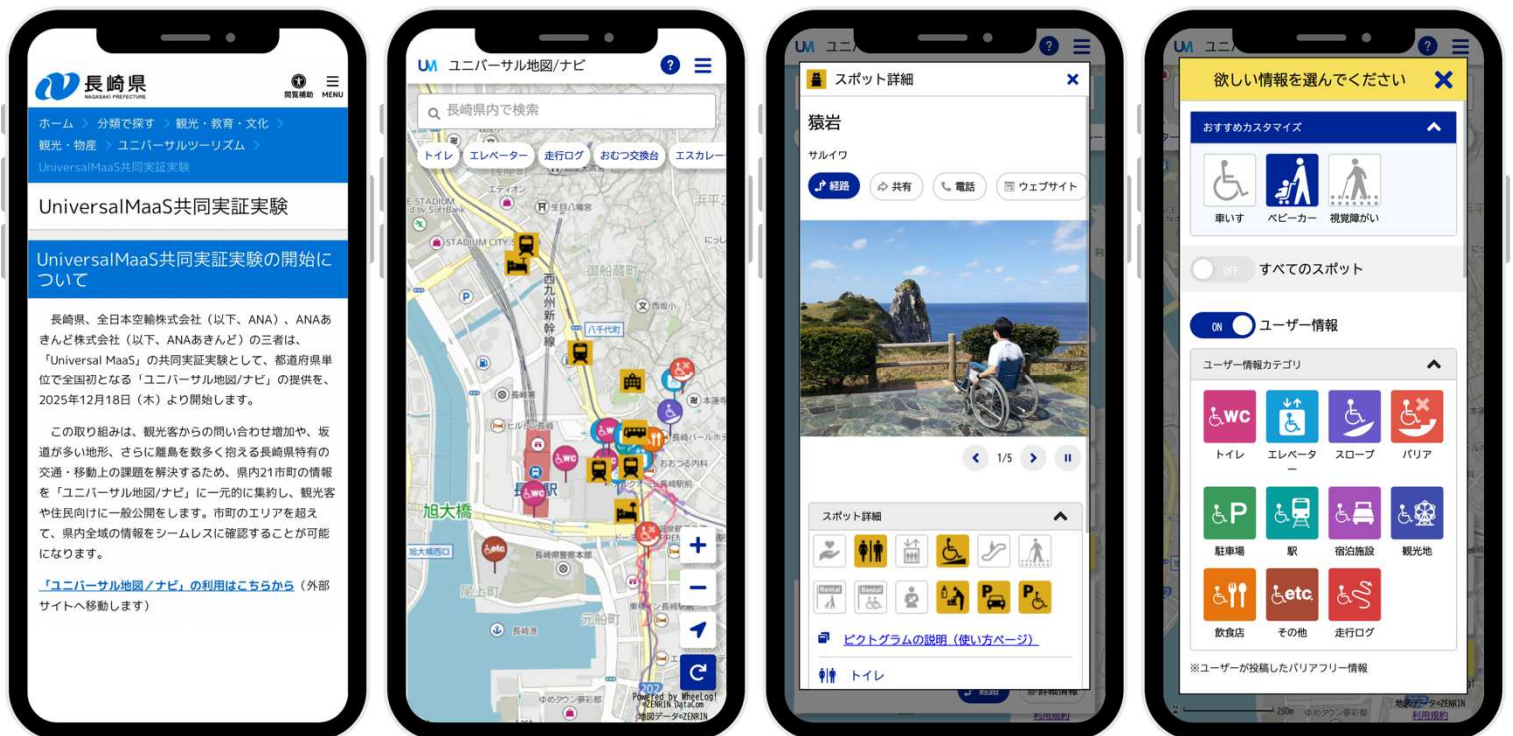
長崎県
NAGASAKI PREFECTURE
閲覧補助 MENU

ホーム > 分類で探す > 観光・教育・文化 > 観光・物産 > ユニバーサルツーリズム > UniversalMaaS共同実証実験

UniversalMaaS共同実証実験

UniversalMaaS共同実証実験の開始について

長崎県、全日本空輸株式会社（以下、ANA）、ANAあきんど株式会社（以下、ANAあきんど）の三者は、「Universal MaaS」の共同実証実験として、都道府県単位で全国初となる「ユニバーサル地図／ナビ」の提供を、2025年12月18日（木）より開始します。

この取り組みは、観光客からの問い合わせ増加や、坂道が多い地形、さらに離島を数多く抱える長崎県特有の交通・移動上の課題を解決するため、県内21市町の情報を「ユニバーサル地図／ナビ」に一元的に集約し、観光客や住民向けに一般公開をします。市町のエリアを超えて、県内全域の情報をシームレスに確認することが可能になります。

「ユニバーサル地図／ナビ」の利用はこちらから（外部サイトへ移動します）

UM ユニバーサル地図/ナビ
長崎県内で検索
トイレ エレベーター 走行ログ おむつ交換台 エスカレー
STADIUM CITY
西九州新幹線
御船蔵町
八千代町
旭大橋
旭大橋西口
長崎駅
尾上町
元船町
長崎県警察本部
Powered by WheeLog!
©ZENRIN DataCom
地図データ©ZENRIN

スポット詳細
猿岩
サルイワ
経路 共有 電話 ウェブサイト
1/5
スポット詳細
ピクトグラムの説明（使い方ページ）
トイレ

欲しい情報を選んでください
おすすめカスタマイズ
車いす ベビーカー 視覚障がい
OFF すべてのスポット
ON ユーザー情報
ユーザー情報カテゴリ
トイレ エレベーター スロープ バリア
駐車場 駅 宿泊施設 観光地
飲食店 その他 走行ログ
※ユーザーが投稿したバリアフリー情報
利用規約